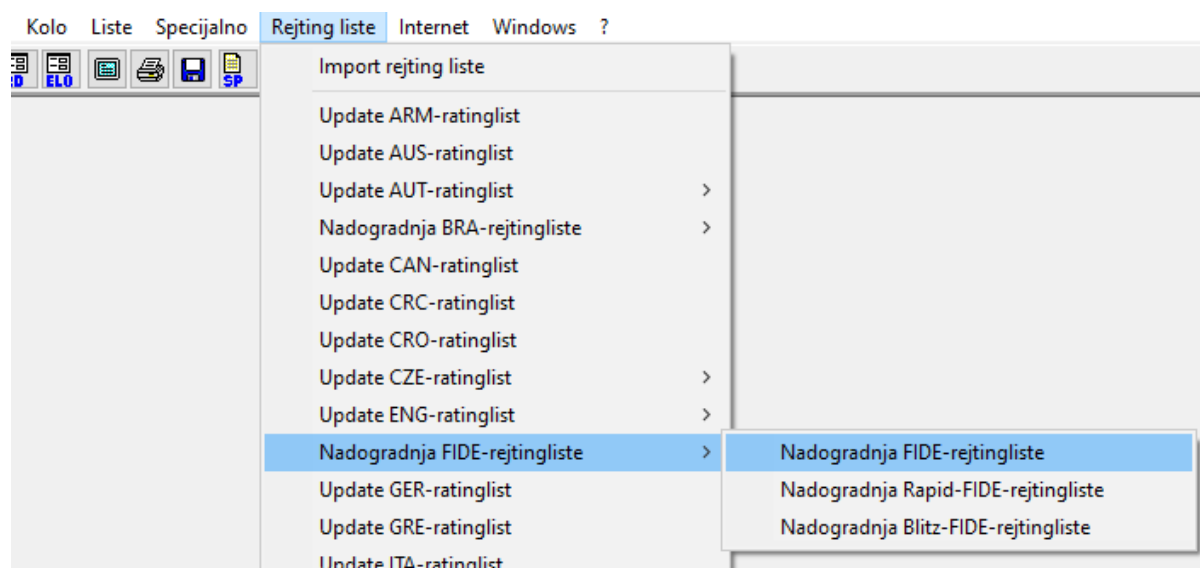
Kolo Liste Specijalno Rejting liste Internet Windows ?

ID ELO SP

Import rejting liste

Update ARM-ratinglist
Update AUS-ratinglist
Update AUT-ratinglist >
Nadogradnja BRA-rejtingliste >
Update CAN-ratinglist
Update CRC-ratinglist
Update CRO-ratinglist
Update CZE-ratinglist >
Update ENG-ratinglist >
Nadogradnja FIDE-rejtingliste >
Update GER-ratinglist
Update GRE-ratinglist
Update ITA-ratinglist

Nadogradnja FIDE-rejtingliste
Nadogradnja Rapid-FIDE-rejtingliste
Nadogradnja Blitz-FIDE-rejtingliste